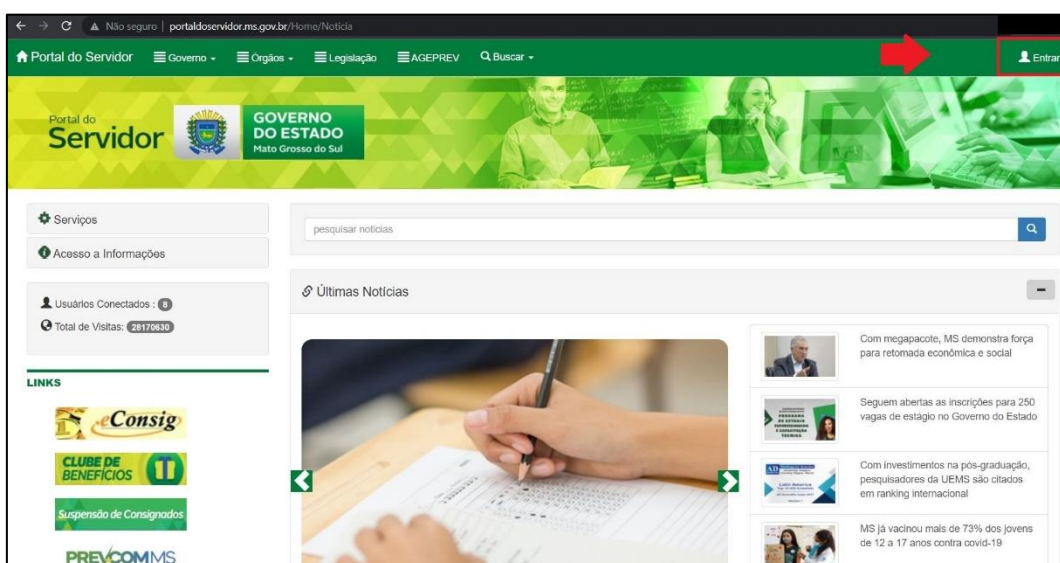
Não seguro | portaldoservidor.ms.gov.br/Home/Noticia

Portal do Servidor Governo Órgãos Legislação AGEPREV Buscar Entrar

Portal do Servidor GOVERNO DO ESTADO Mato Grosso do Sul

Serviços

Acesso a Informações

Usuários Conectados : 8

Total de Visitas: 28170630

LINKS

eConsig

CLUBE DE BENEFÍCIOS

Suspensão de Consignados

PREVCOMMS

pesquisar notícias

Últimas Notícias

Com megapacote, MS demonstra força para retomada econômica e social

Seguem abertas as inscrições para 250 vagas de estágio no Governo do Estado

Com investimentos na pós-graduação, pesquisadores da UEMS são citados em ranking internacional

MS já vacinou mais de 73% dos jovens de 12 a 17 anos contra covid-19